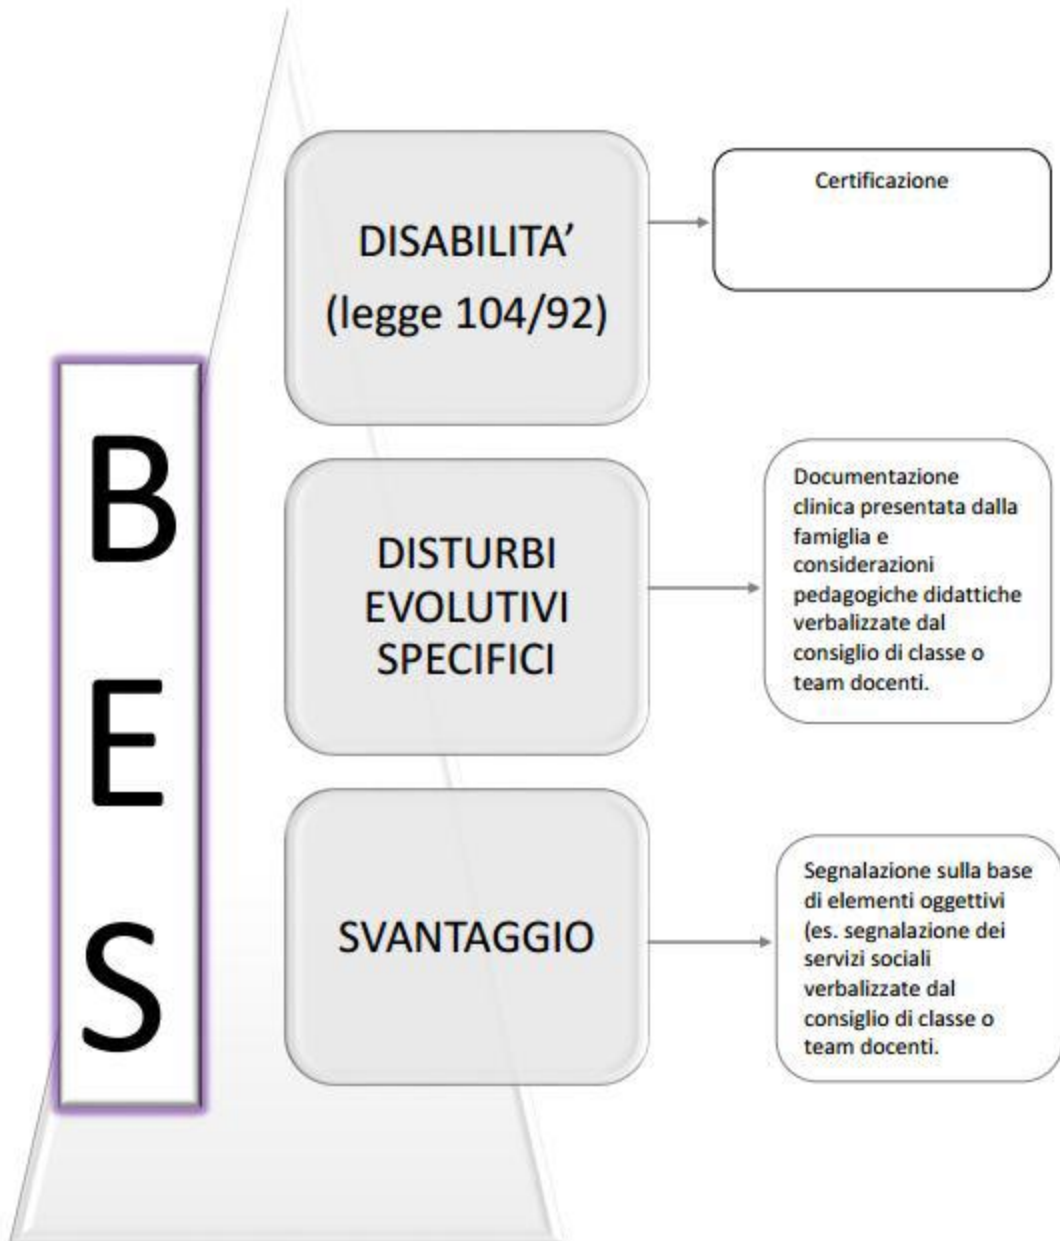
B
E
S

DISABILITA'
(legge 104/92)

Certificazione

DISTURBI
EVOLUTIVI
SPECIFICI

Documentazione clinica presentata dalla famiglia e considerazioni pedagogiche didattiche verbalizzate dal consiglio di classe o team docenti.

SVANTAGGIO

Segnalazione sulla base di elementi oggettivi (es. segnalazione dei servizi sociali verbalizzate dal consiglio di classe o team docenti.